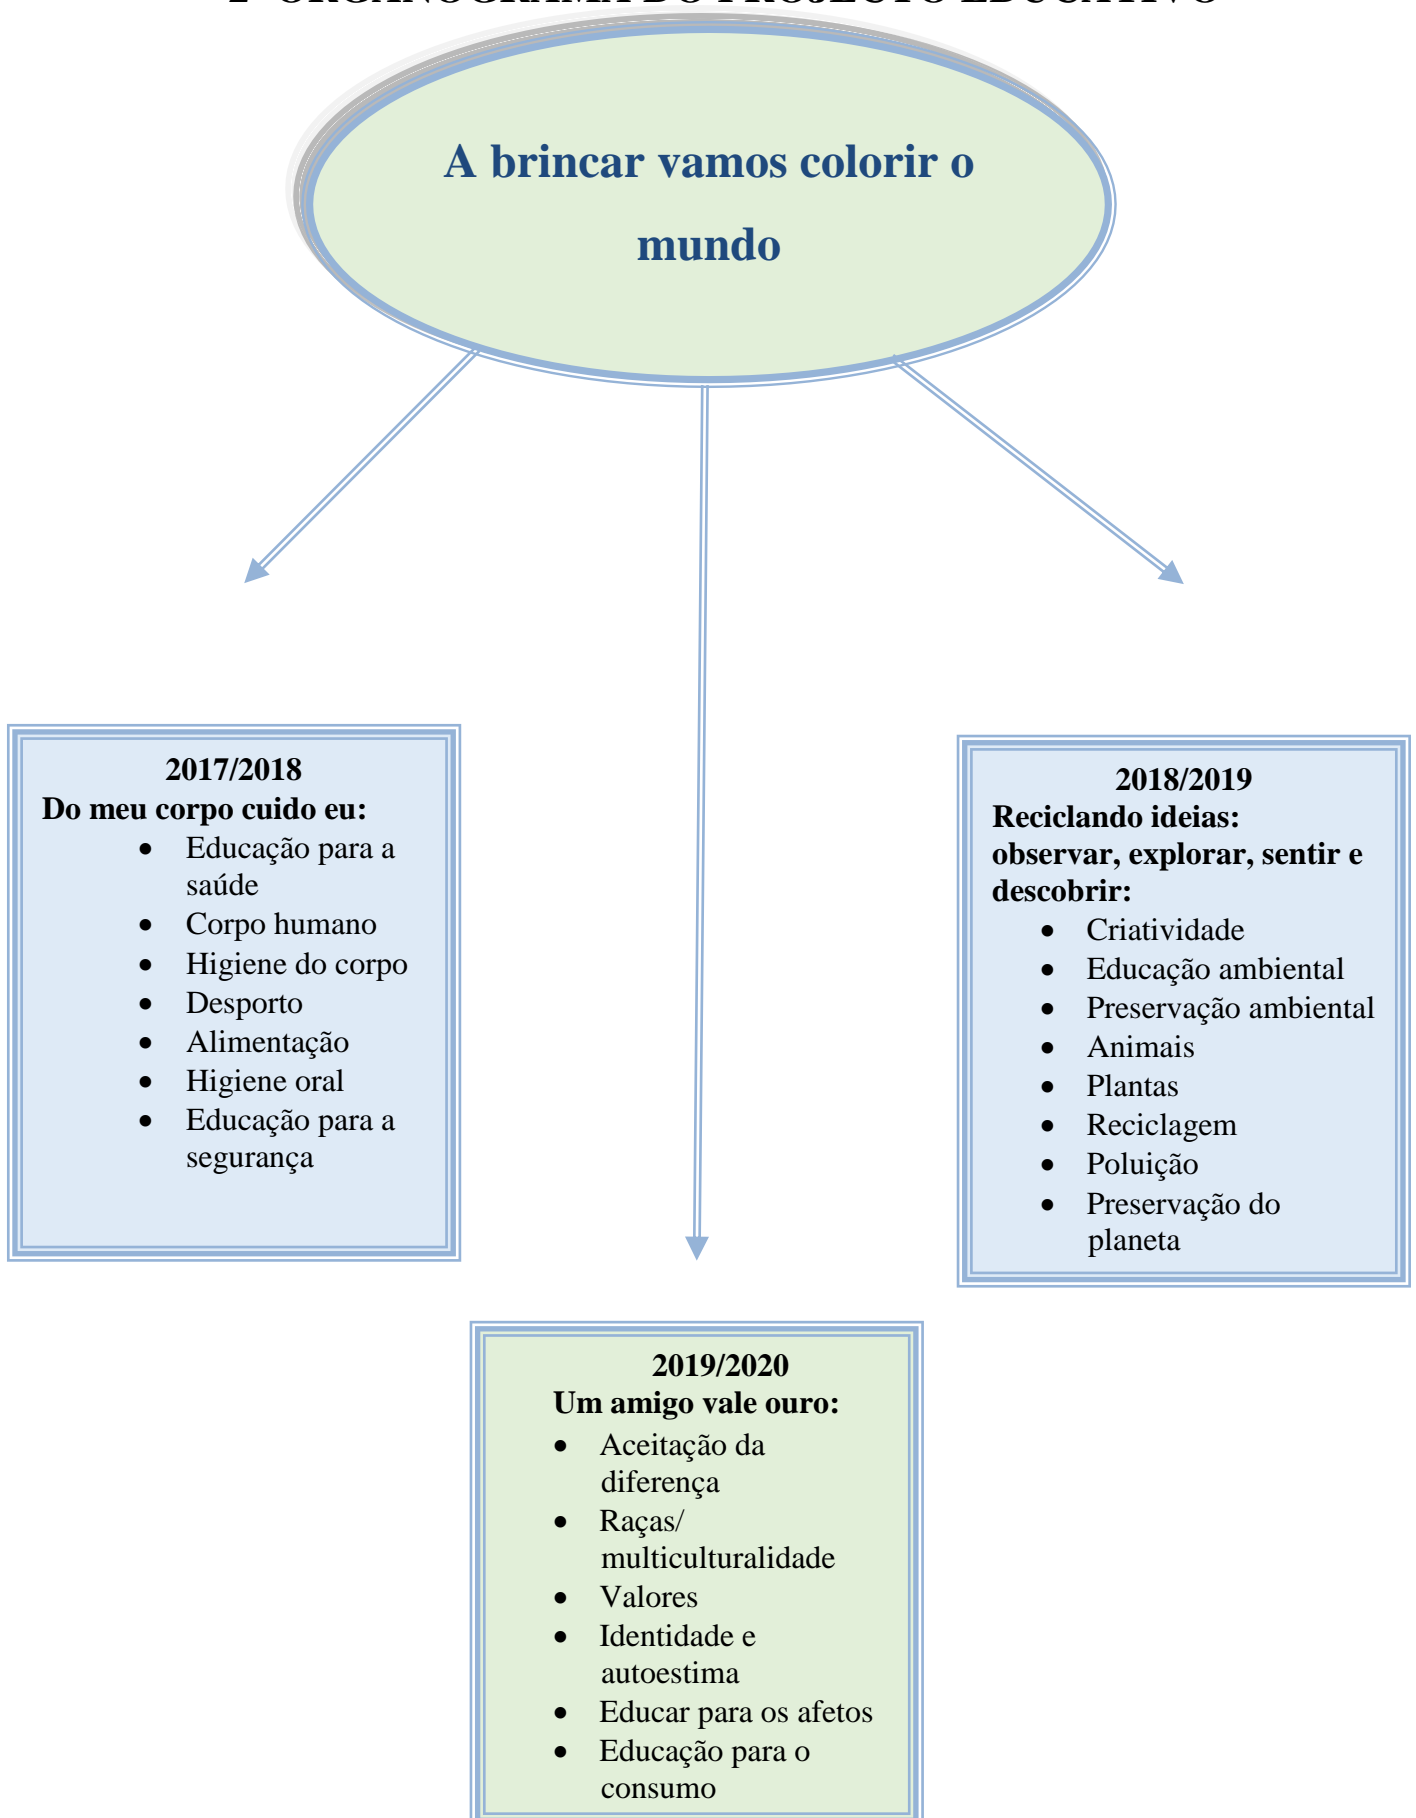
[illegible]

A brincar vamos colorir o mundo

2017/2018
Do meu corpo cuido eu:
- Educação para a saúde
- Corpo humano
- Higiene do corpo
- Desporto
- Alimentação
- Higiene oral
- Educação para a segurança

2018/2019
Reciclando ideias: observar, explorar, sentir e descobrir:
- Criatividade
- Educação ambiental
- Preservação ambiental
- Animais
- Plantas
- Reciclagem
- Poluição
- Preservação do planeta

2019/2020
Um amigo vale ouro:
- Aceitação da diferença
- Raças/ multiculturalidade
- Valores
- Identidade e autoestima
- Educar para os afetos
- Educação para o consumo